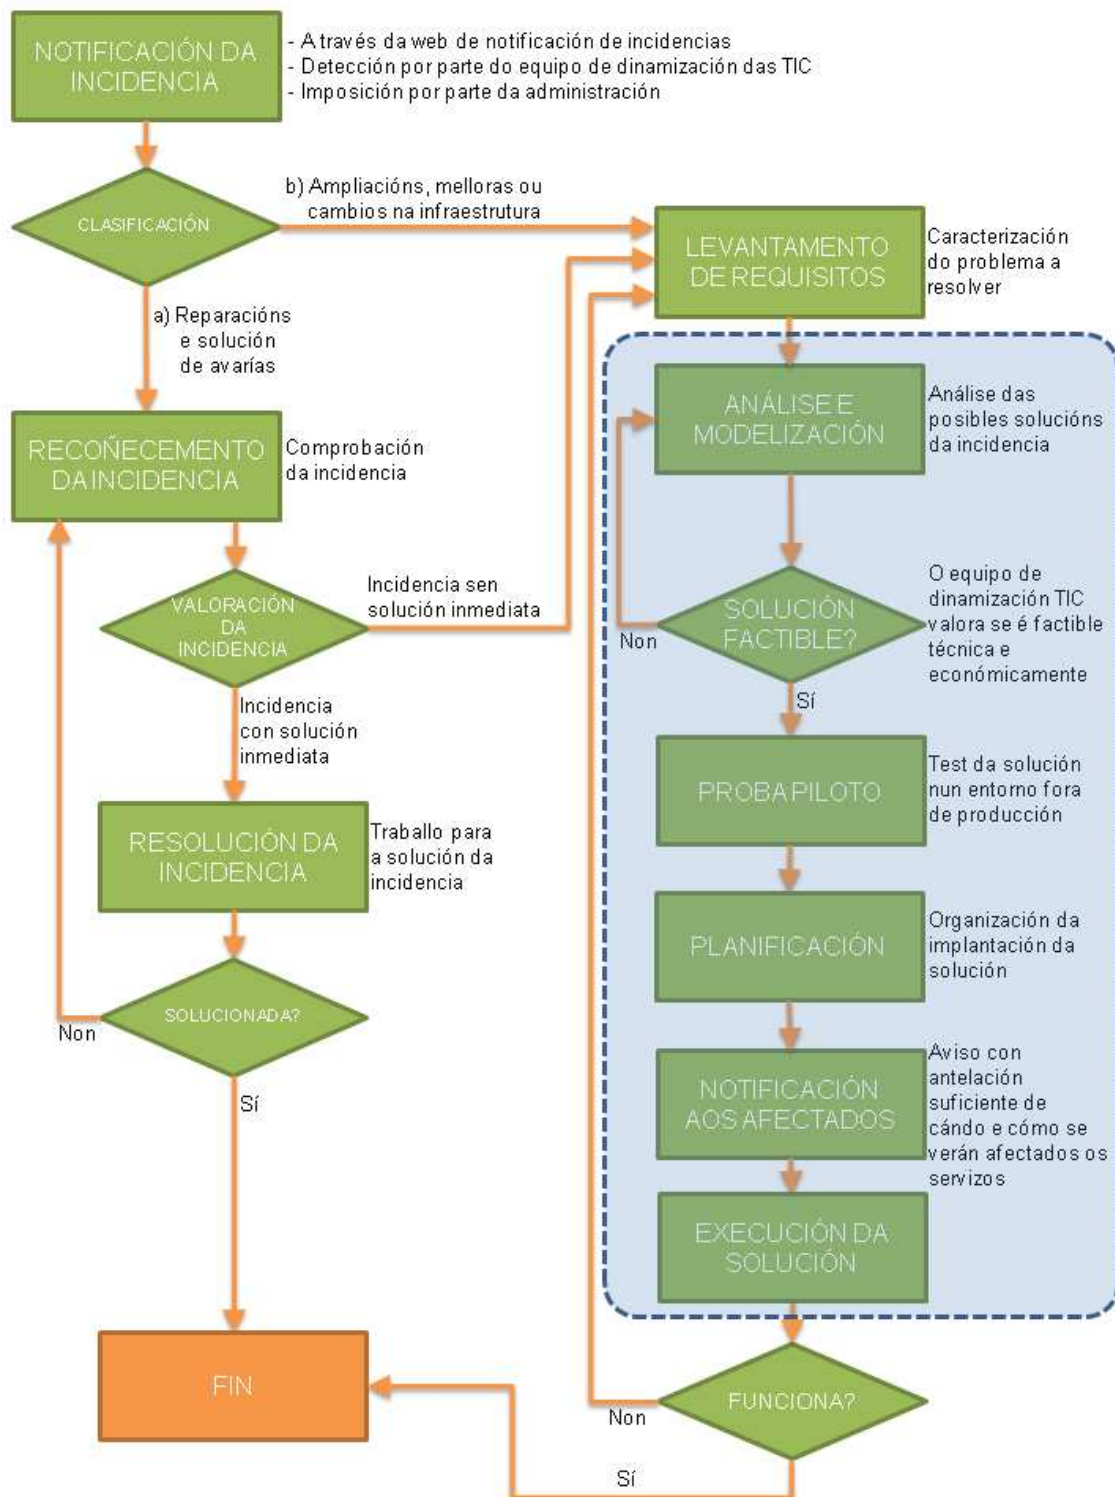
NOTIFICACIÓN DA INCIDENCIA

- A través da web de notificación de incidencias
- Detección por parte do equipo de dinamización das TIC
- Imposición por parte da administración

CLASIFICACIÓN

b) Ampliacións, melloras ou cambios na infraestrutura

LEVANTAMENTO DE REQUISITOS

Caracterización do problema a resolver

a) Reparacións e solución de avarías

ANÁLISE E MODELIZACIÓN

Análise das posibles solucións da incidencia

RECOÑECEMENTO DA INCIDENCIA

Comprobación da incidencia

VALORACIÓN DA INCIDENCIA

Incidencia sen solución inmediata

SOLUCIÓN FACTIBLE?

Non

O equipo de dinamización TIC valora se é factible técnica e económicamente

Sí

Incidencia con solución inmediata

PROBA PILOTO

Test da solución nun entorno fora de producción

RESOLUCIÓN DA INCIDENCIA

Traballo para a solución da incidencia

PLANIFICACIÓN

Organización da implantación da solución

SOLUCIONADA?

Non

NOTIFICACIÓN AOS AFECTADOS

Aviso con antelación suficiente de cándo e cómo se verán afectados os servizos

Sí

EXECUCIÓN DA SOLUCIÓN

FIN

FUNCIONA?

Non

Sí